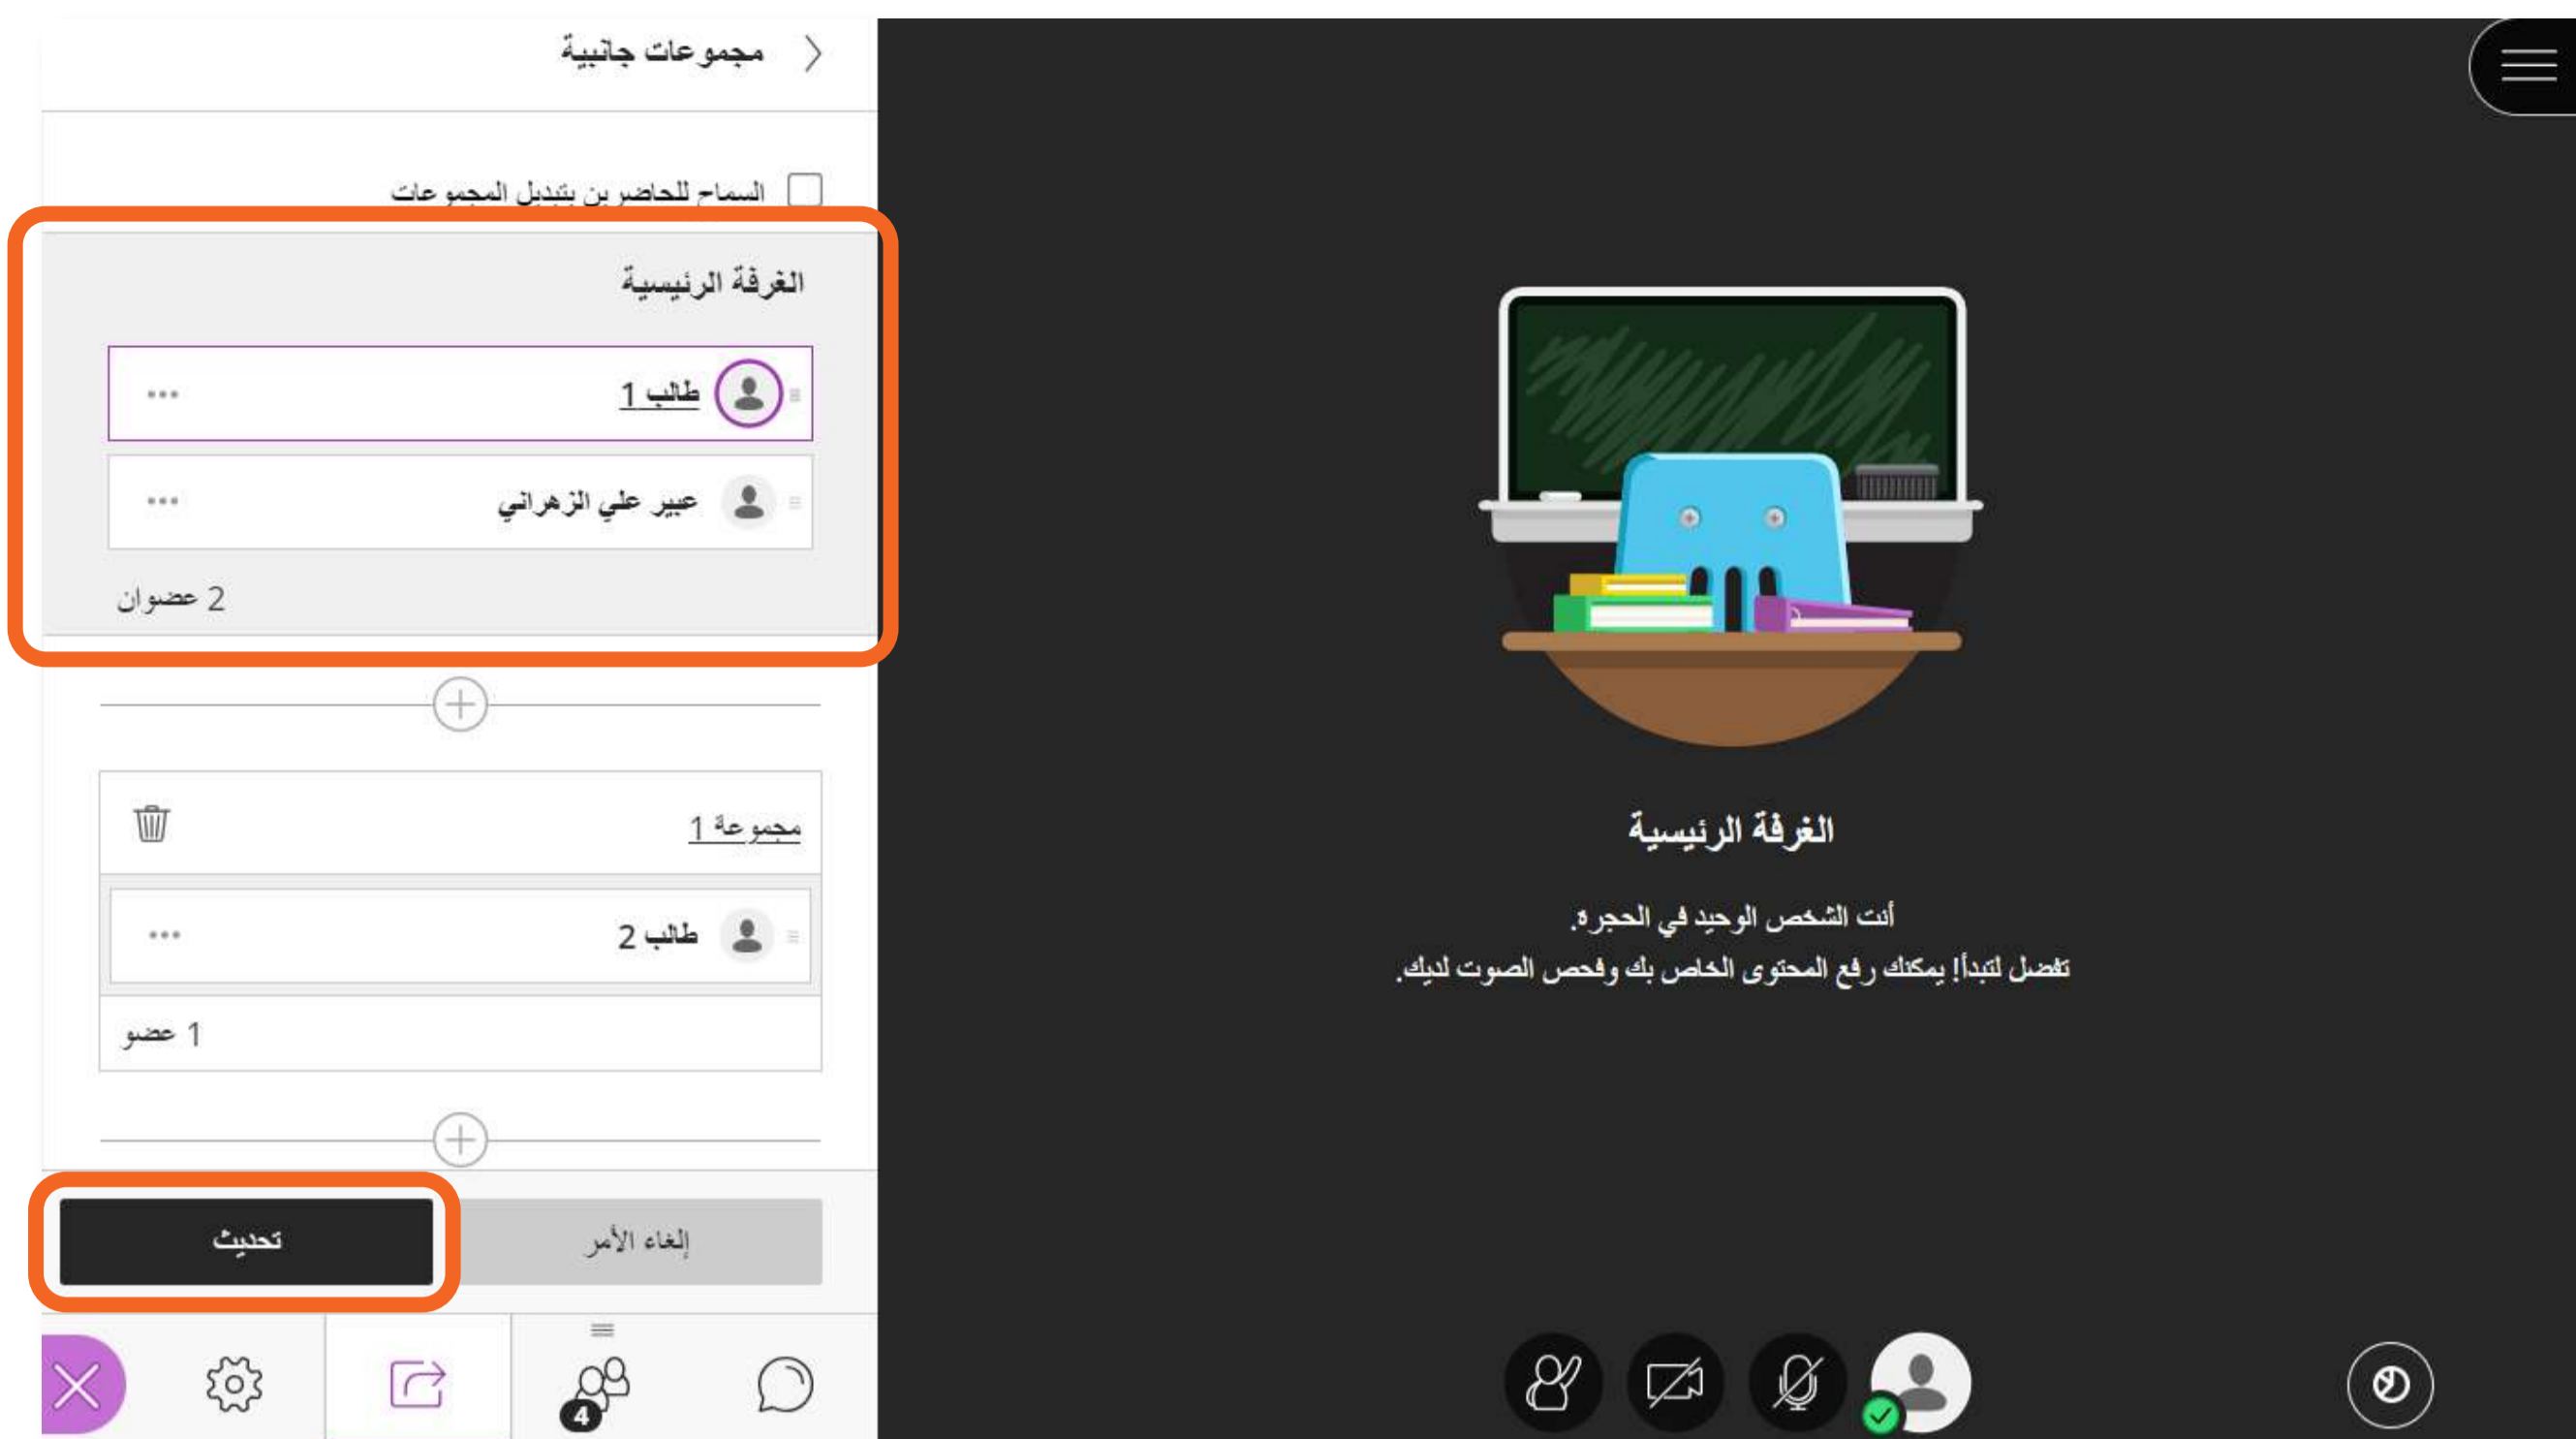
مجموعات جانبية

السماح للحاضرين بتبديل المجموعات

الغرفة الرئيسية

طالب 1 ...

عبير علي الزهراني ...

2 عضوان

مجموعة 1

طالب 2 ...

1 عضو

تحديث

إلغاء الأمر

4

الغرفة الرئيسية

أنت الشخص الوحيد في الحجرة.
تفضل لتبدأ! يمكنك رفع المحتوى الخاص بك وفحص الصوت لديك.